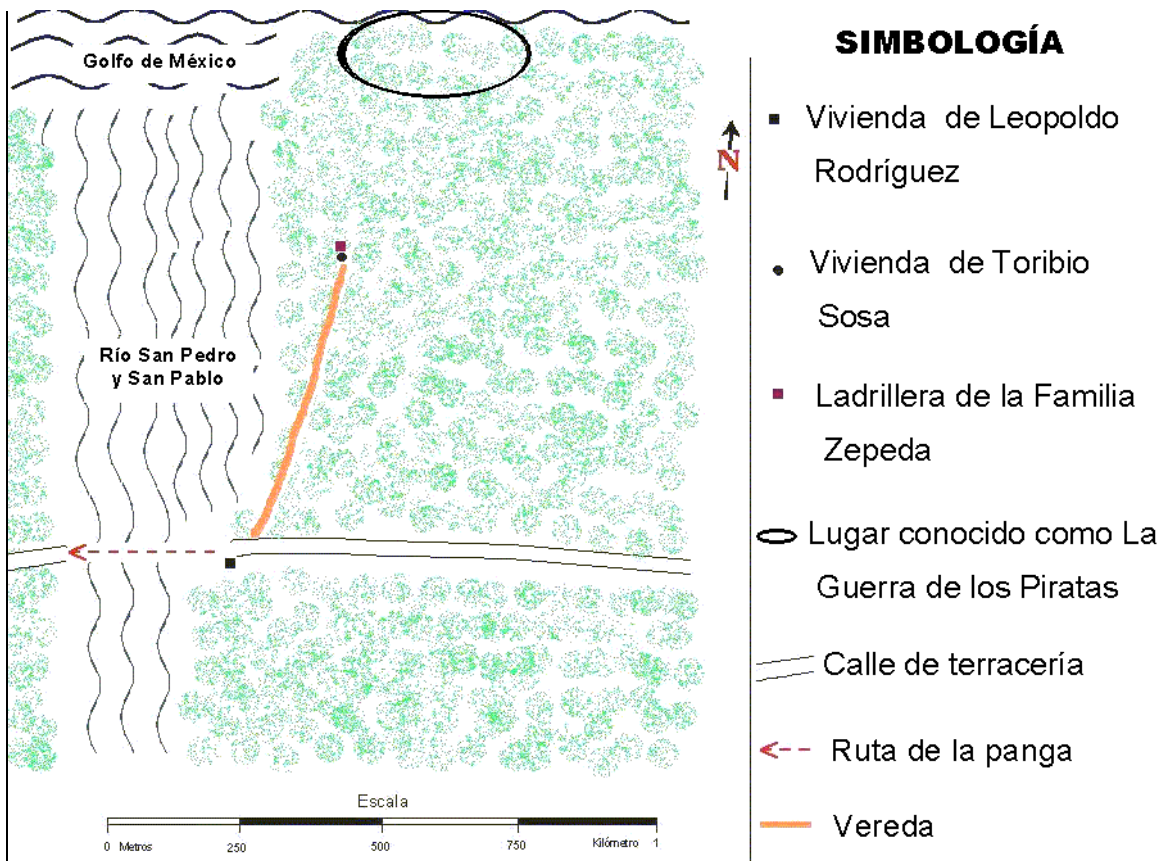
Golfo de México

Río San Pedro y San Pablo

Escala

0 Metros 250 500 750 Kilómetro 1

N

SIMBOLOGÍA

Vivienda de Leopoldo Rodríguez

Vivienda de Toribio Sosa

Ladrillera de la Familia Zepeda

Lugar conocido como La Guerra de los Piratas

Calle de terracería

Ruta de la panga

Vereda